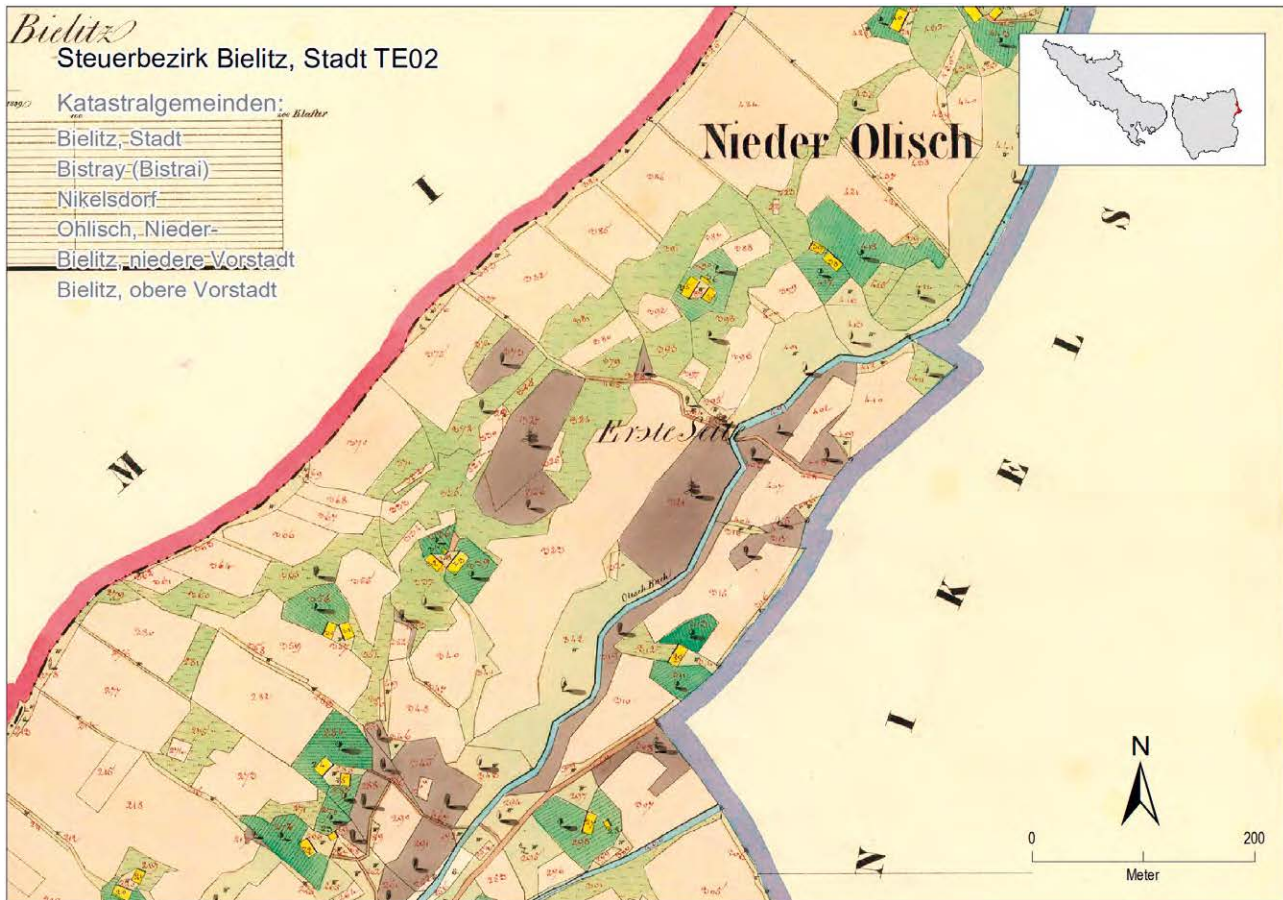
Bielitz

Steuerbezirk Bielitz, Stadt TE02

Katastralgemeinden:
Bielitz, Stadt
Bistray (Bistrai)
Nikelsdorf
Ohlisch, Nieder-
Bielitz, niedere Vorstadt
Bielitz, obere Vorstadt

Nieder Olisch

M I

Erste Säge

N I K E L S

N

0 200
Meter